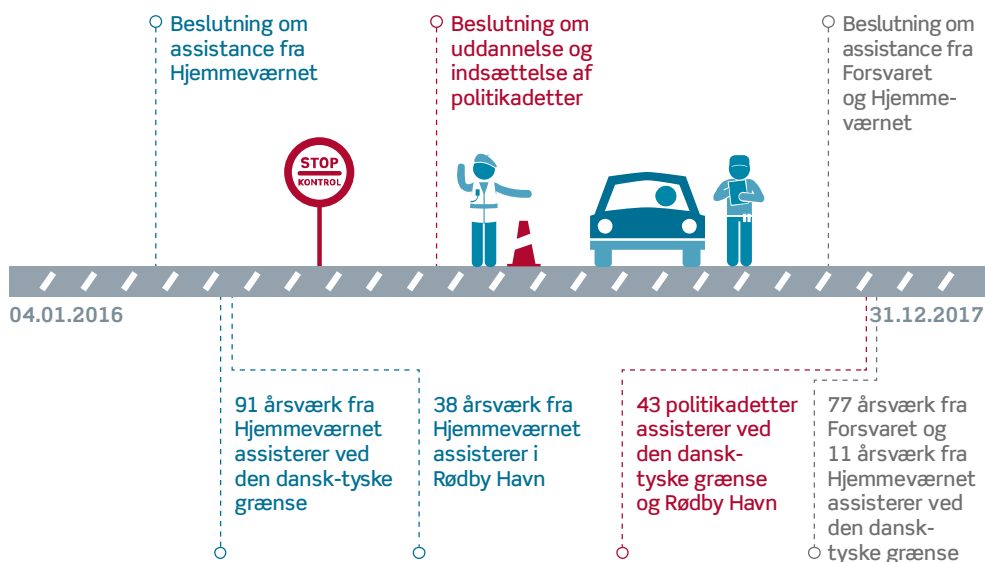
Beslutning om assistance fra Hjemmeværnet

Beslutning om uddannelse og indsættelse af politikadetter

Beslutning om assistance fra Forsvaret og Hjemmeværnet

STOP
KONTROL

04.01.2016

31.12.2017

91 årsværk fra Hjemmeværnet assisterer ved den dansk-tyske grænse

38 årsværk fra Hjemmeværnet assisterer i Rødby Havn

43 politikadetter assisterer ved den dansk-tyske grænse og Rødby Havn

77 årsværk fra Forsvaret og 11 årsværk fra Hjemmeværnet assisterer ved den dansk-tyske grænse